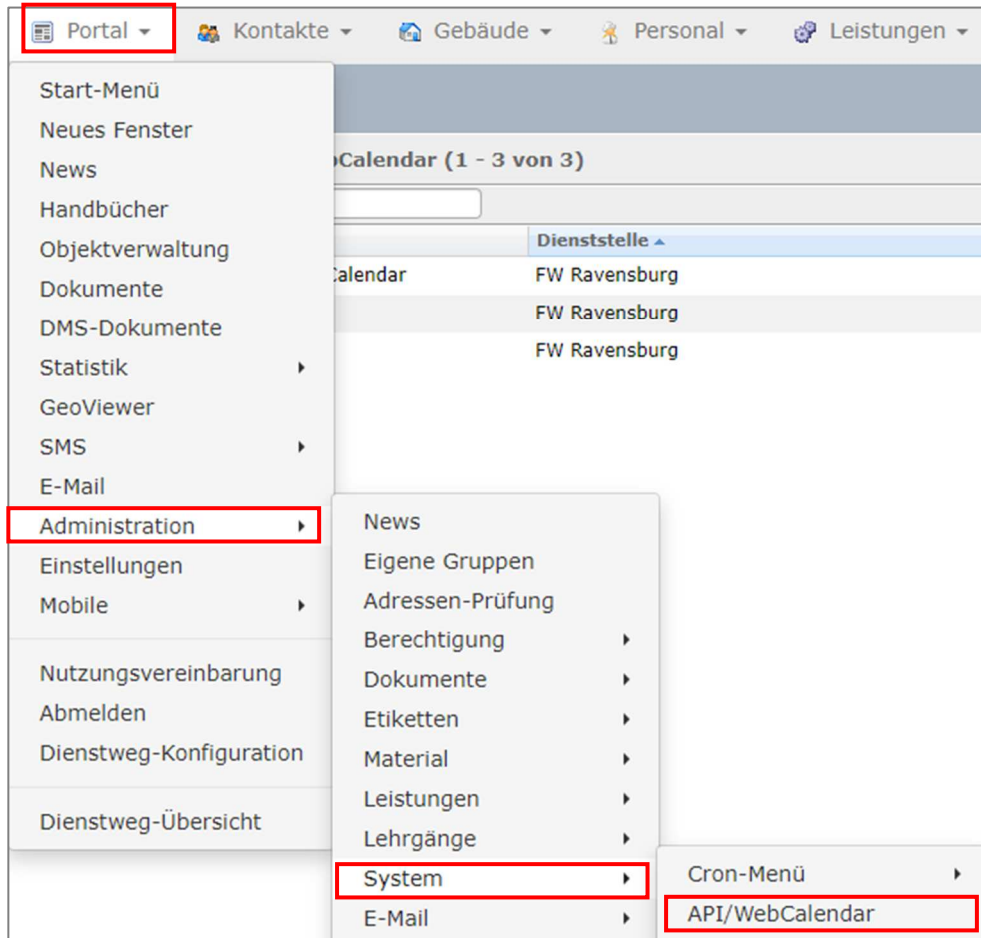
Portal ▾ Kontakte ▾ Gebäude ▾ Personal ▾ Leistungen ▾

Start-Menü
Neues Fenster
News
Handbücher
Objektverwaltung
Dokumente
DMS-Dokumente
Statistik
GeoViewer
SMS
E-Mail
Administration
Einstellungen
Mobile

Nutzungsvereinbarung
Abmelden
Dienstweg-Konfiguration

Dienstweg-Übersicht

oCalendar (1 - 3 von 3)

| | Dienststelle ▲ |
|---|---|
| Calendar | FW Ravensburg |
| | FW Ravensburg |
| | FW Ravensburg |

News
Eigene Gruppen
Adressen-Prüfung
Berechtigung
Dokumente
Etiketten
Material
Leistungen
Lehrgänge
System
E-Mail

Cron-Menü
API/WebCalendar